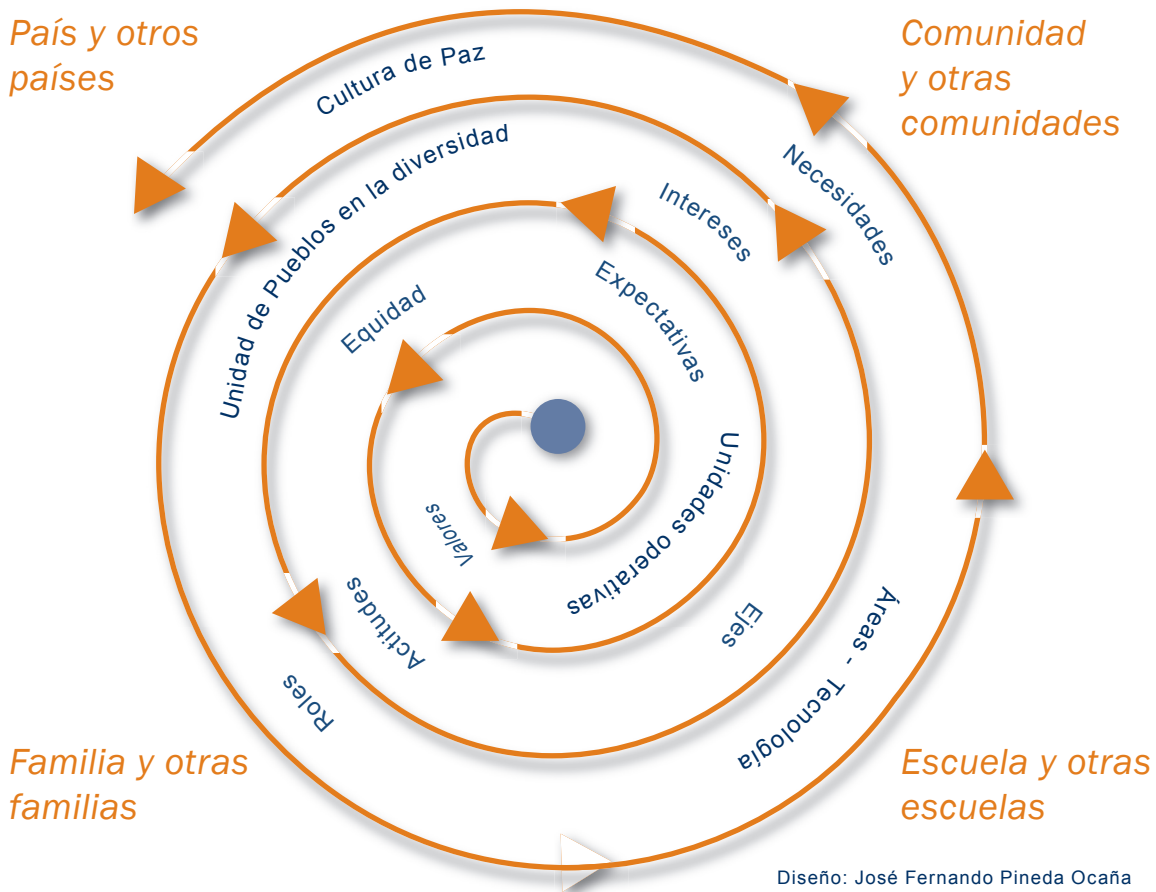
País y otros países

Comunidad y otras comunidades

Cultura de Paz

Unidad de Pueblos en la diversidad

Necesidades

Intereses

Expectativas

Equidad

Unidades operativas

Valores

Actitudes

Ejes

Áreas - Tecnología

Roles

Familia y otras familias

Escuela y otras escuelas

Diseño: José Fernando Pineda Ocaña